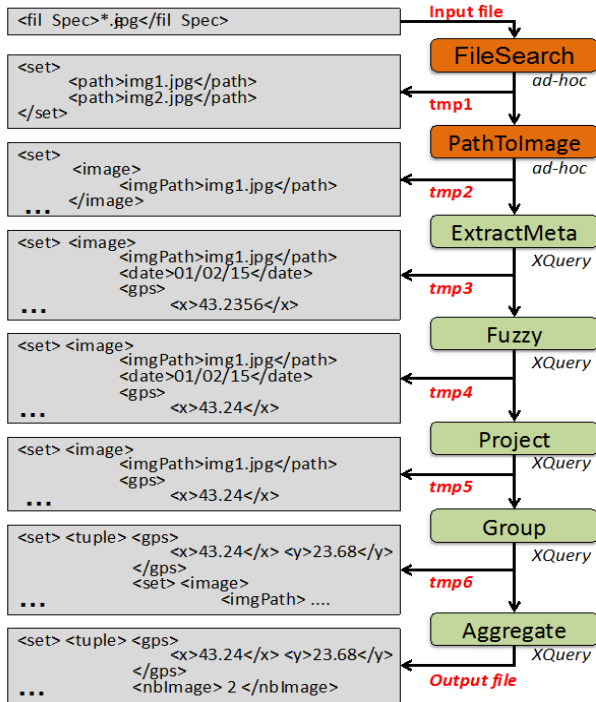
<fil Spec>*.jpg</fil Spec>

Input file

FileSearch

ad-hoc

<set>
<path>img1.jpg</path>
<path>img2.jpg</path>
</set>

tmp1

PathToImage

ad-hoc

<set>
<image>
<imgPath>img1.jpg</path>
...
</image>

tmp2

ExtractMeta

XQuery

<set> <image>
<imgPath>img1.jpg</path>
<date>01/02/15</date>
<gps>
...
<x>43.2356</x>

tmp3

Fuzzy

XQuery

<set> <image>
<imgPath>img1.jpg</path>
<date>01/02/15</date>
<gps>
...
<x>43.24</x>

tmp4

Project

XQuery

<set> <image>
<imgPath>img1.jpg</path>
<gps>
...
<x>43.24</x>

tmp5

Group

XQuery

<set> <tuple> <gps>
<x>43.24</x> <y>23.68</y>
</gps>
<set> <image>
...
<imgPath> ....

tmp6

Aggregate

XQuery

<set> <tuple> <gps>
<x>43.24</x> <y>23.68</y>
</gps>
...
<nbImage> 2 </nbImage>

Output file